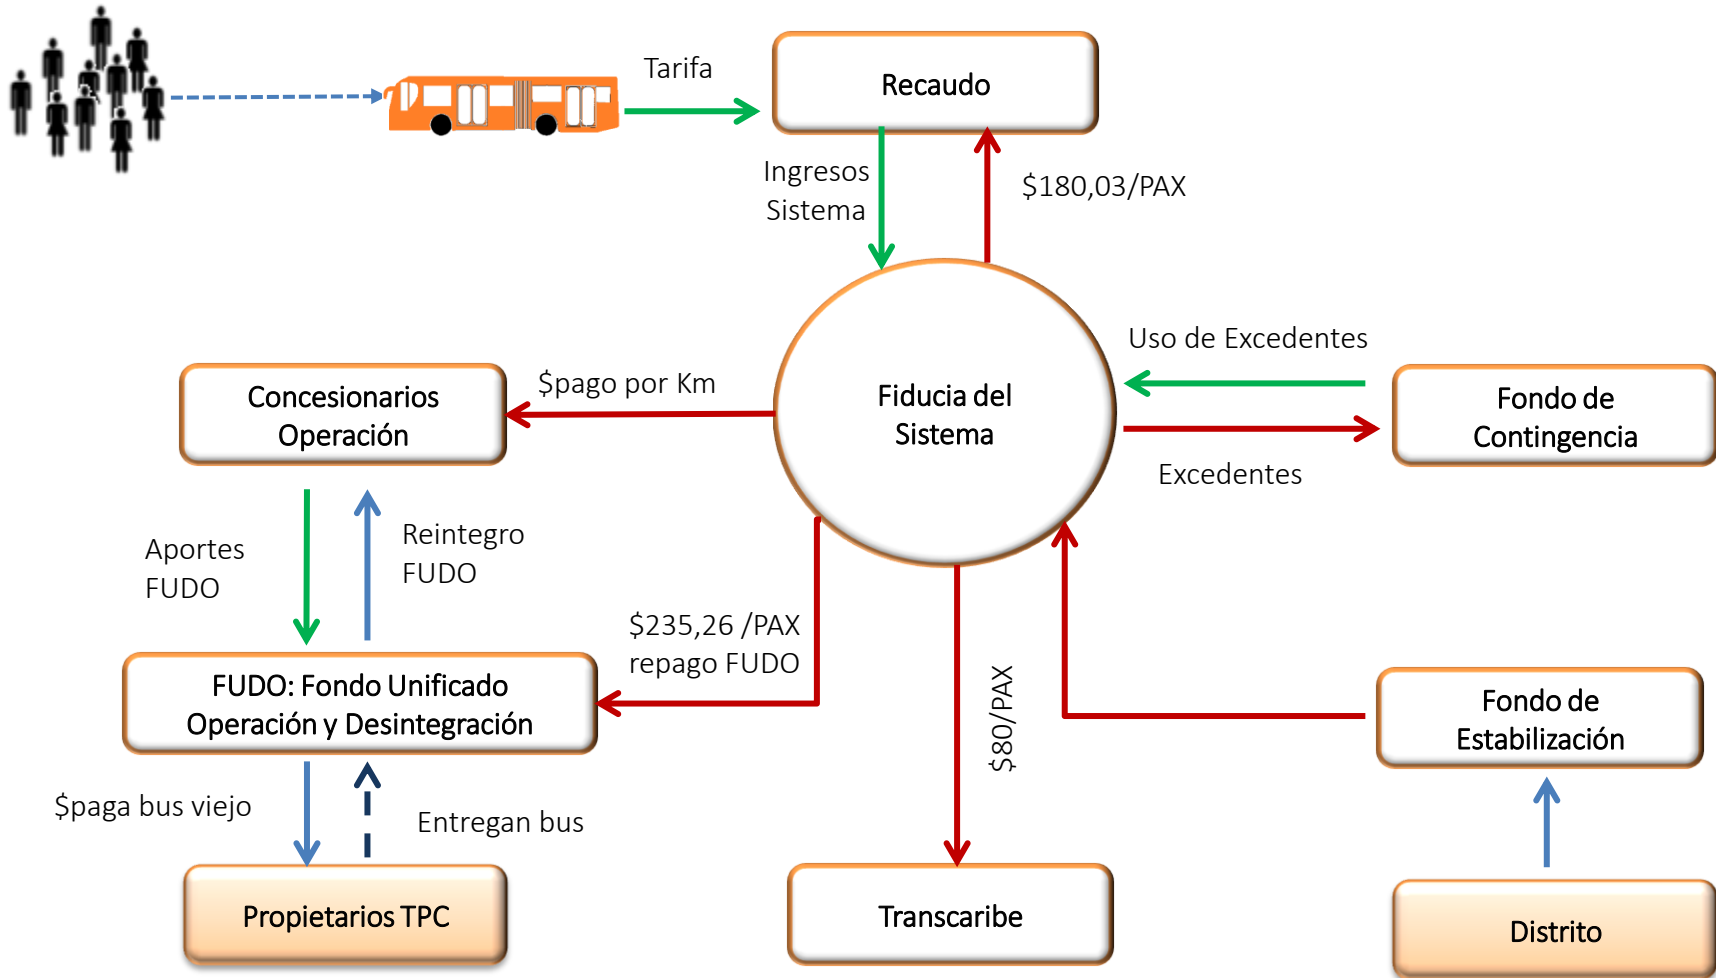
Tarifa

Recaudo

Ingresos Sistema

\$180,03/PAX

Uso de Excedentes

Concesionarios Operación

\$pago por Km

Fiducia del Sistema

Fondo de Contingencia

Excedentes

Aportes FUDO

Reintegro FUDO

\$235,26 /PAX repago FUDO

FUDO: Fondo Unificado Operación y Desintegración

\$80/PAX

Fondo de Estabilización

\$paga bus viejo

Entregan bus

Propietarios TPC

Transcaribe

Distrito